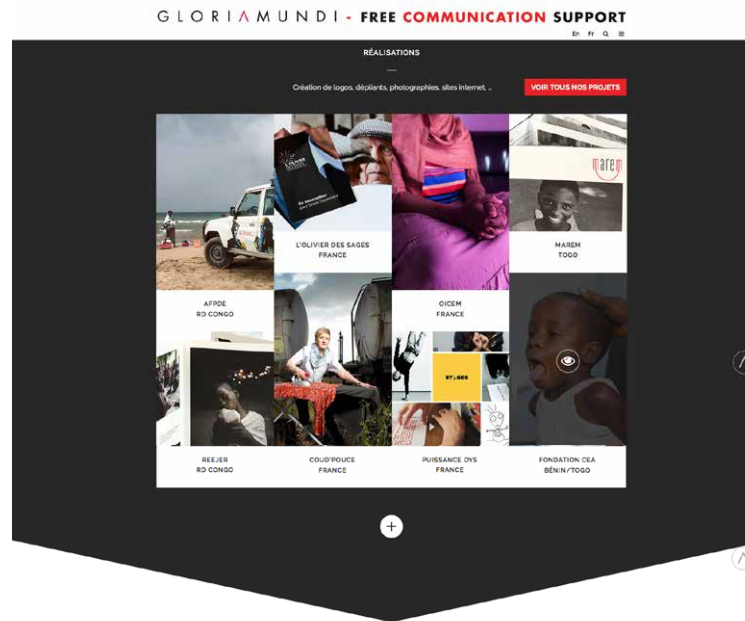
GLORIΛMUNDI - FREE COMMUNICATION SUPPORT

En Fr

RÉALISATIONS

Création de logos, dépliants, photographies, sites internet, ...

VOIR TOUS NOS PROJETS

L'OLIVIER DES SAGES
FRANCE

MAREM
TOGO

AFPDE
RD CONGO

OICEM
FRANCE

REEJER
RD CONGO

COUD'POUCE
FRANCE

PUISSANCE DYS
FRANCE

FONDATION CEA
BÉNIN/TOGO

+